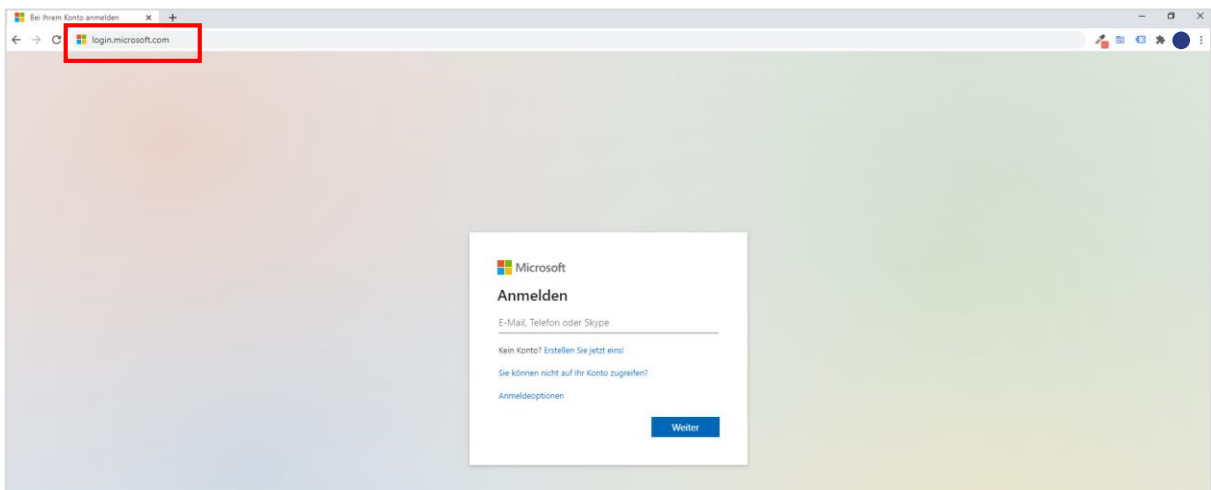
Bei Ihrem Konto anmelden

login.microsoft.com

Microsoft

Anmelden

E-Mail, Telefon oder Skype

Kein Konto? Erstellen Sie jetzt eins!

Sie können nicht auf Ihr Konto zugreifen?

Anmeldeoptionen

Weiter